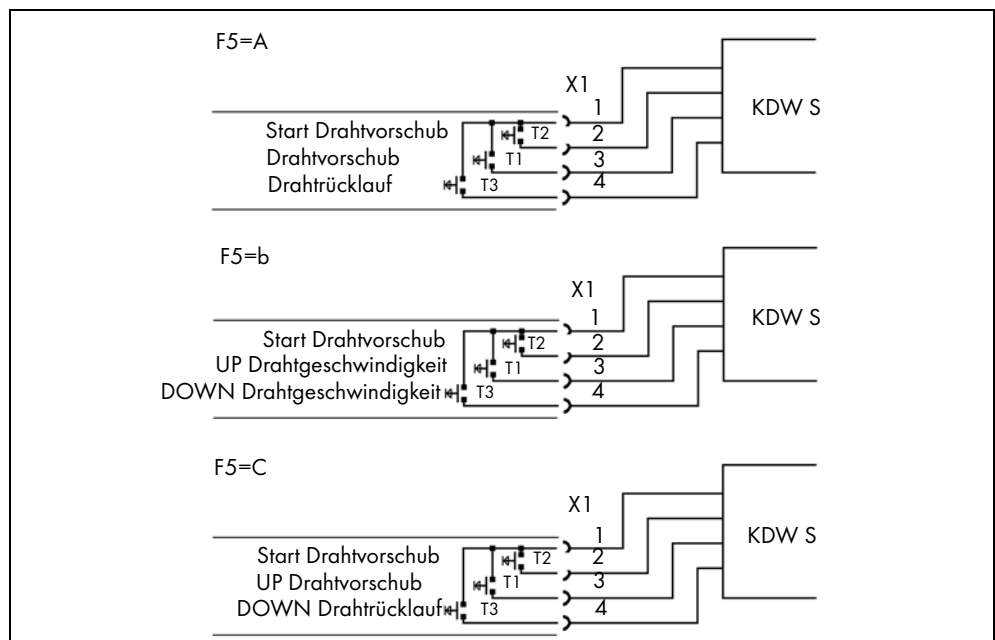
F5=A

X1

1

KDW S

Start Drahtvorschub

T2

2

Drahtvorschub

T1

3

Drahtrücklauf

T3

4

F5=b

X1

1

KDW S

Start Drahtvorschub

T2

2

UP Drahtgeschwindigkeit

T1

3

DOWN Drahtgeschwindigkeit

T3

4

F5=C

X1

1

KDW S

Start Drahtvorschub

T2

2

UP Drahtvorschub

T1

3

DOWN Drahtrücklauf

T3

4